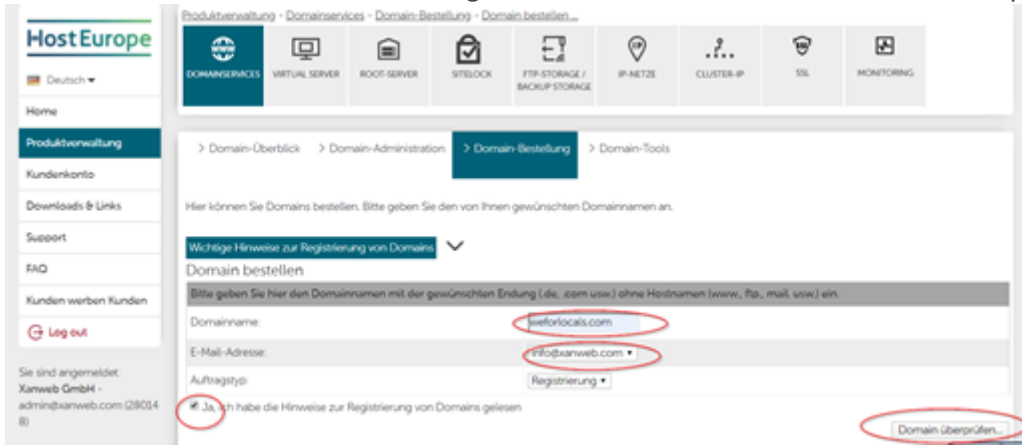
HostEurope

Deutsch

Home

Produktverwaltung

Kundenkonto

Downloads & Links

Support

FAQ

Kunden werben Kunden

Log out

Sie sind angemeldet: Xanweb GmbH - admin@xanweb.com (280148)

Produktverwaltung - Domainservices - Domain-Bestellung - Domain bestellen...

DOMAINSERVICES | VIRTUAL SERVER | ROOT-SERVER | SITELOCK | FTP-STORAGE / BACKUP STORAGE | IP-NETZE | CLUSTER-IP | SSL | MONITORING

> Domain-Überblick > Domain-Administration > Domain-Bestellung > Domain-Tools

Hier können Sie Domains bestellen. Bitte geben Sie den von Ihnen gewünschten Domainnamen an.

Wichtige Hinweise zur Registrierung von Domains

Domain bestellen

Bitte geben Sie hier den Domainnamen mit der gewünschten Endung (.de, .com usw.) ohne Hostnamen (www., ftp., mail. usw.) ein.

| | |
|---|---|
| Domainname: | weforlocals.com |
| E-Mail-Adresse: | info@xanweb.com |
| Auftragstyp: | Registrierung |

Ja, ich habe die Hinweise zur Registrierung von Domains gelesen

Domain überprüfen...